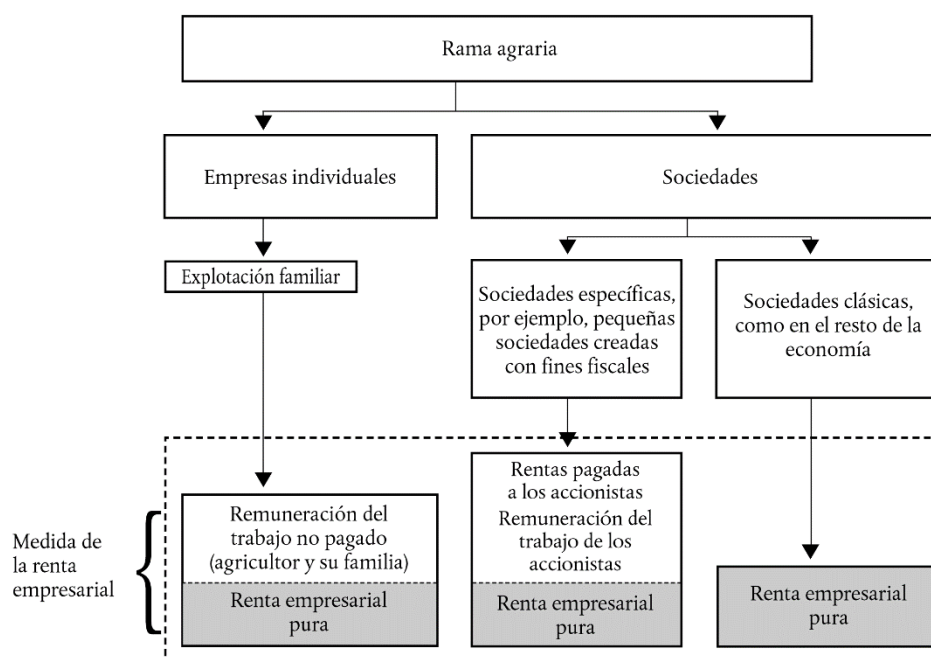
Rama agraria

Empresas individuales

Sociedades

Explotación familiar

Sociedades específicas, por ejemplo, pequeñas sociedades creadas con fines fiscales

Sociedades clásicas, como en el resto de la economía

Medida de la renta empresarial

Remuneración del trabajo no pagado (agricultor y su familia)

Renta empresarial pura

Rentas pagadas a los accionistas
Remuneración del trabajo de los accionistas

Renta empresarial pura

Renta empresarial pura